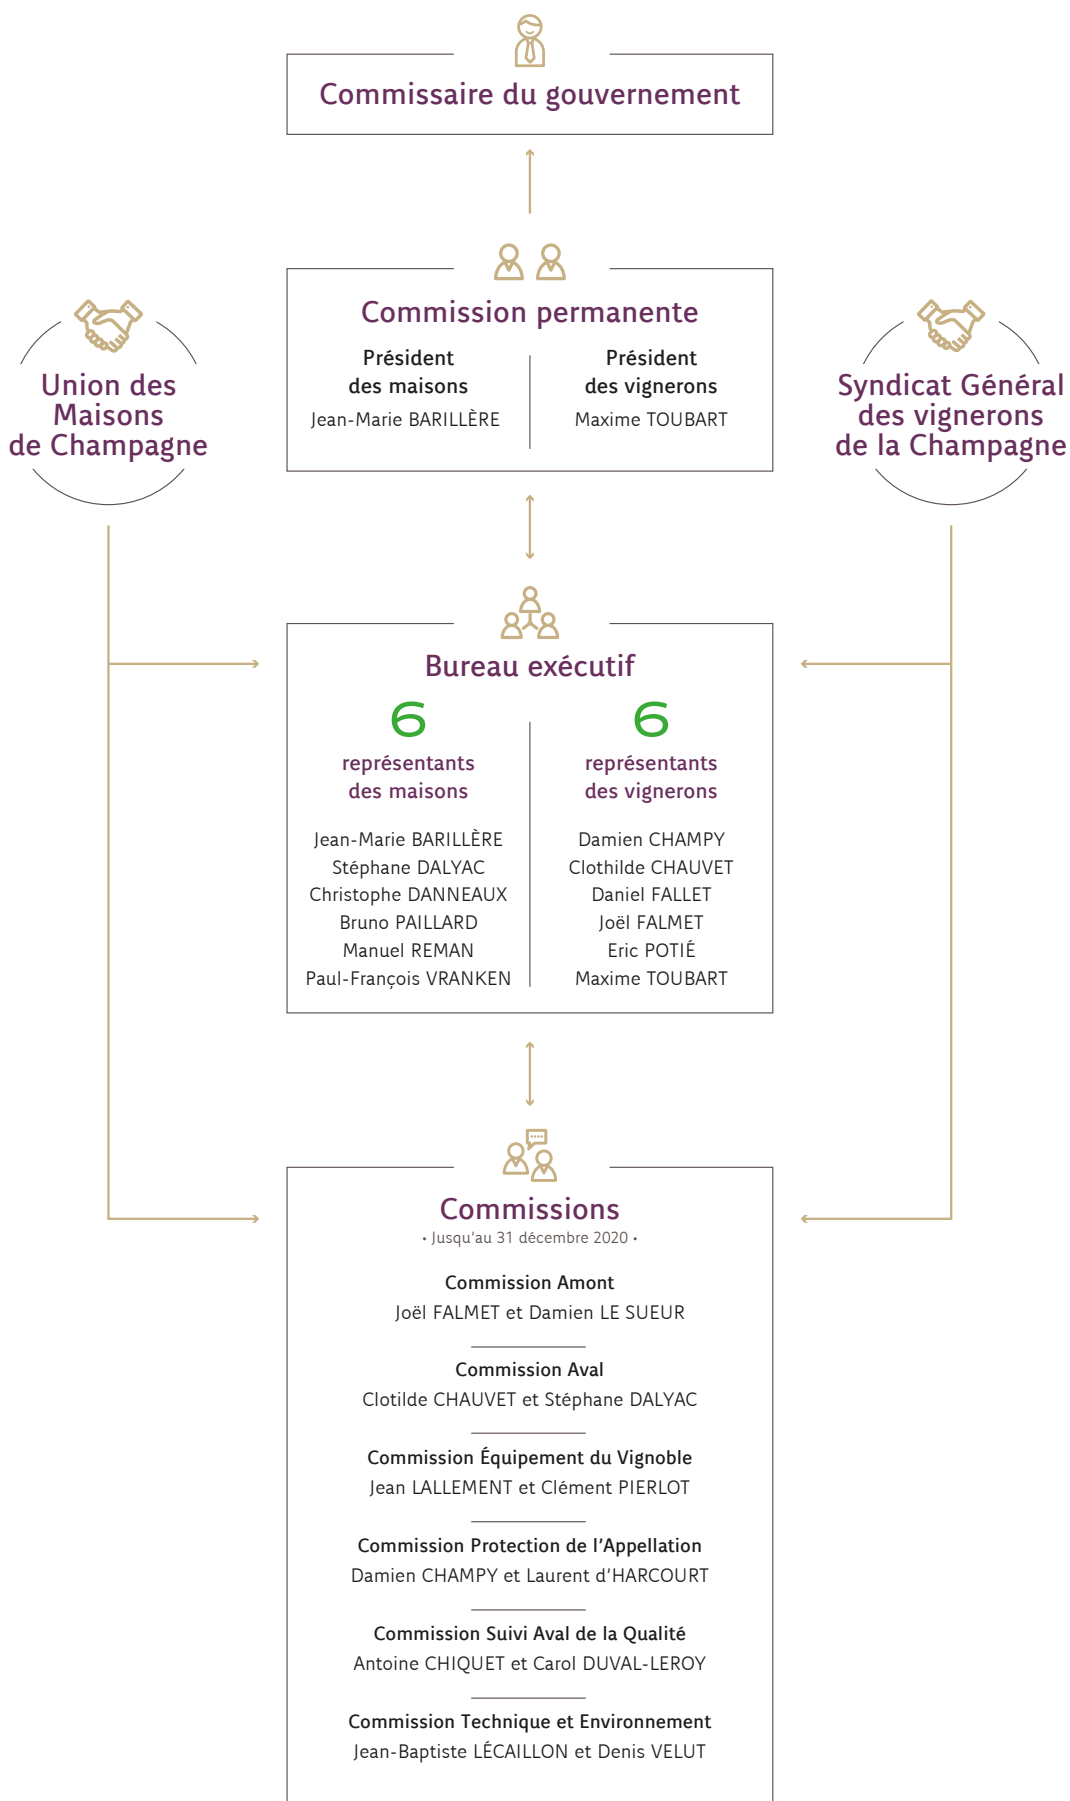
Commissaire du gouvernement

Commission permanente

Président des maisons
Jean-Marie BARILLÈRE

Président des vignerons
Maxime TOUBART

Union des Maisons de Champagne

Syndicat Général des vignerons de la Champagne

Bureau exécutif

6
représentants des maisons

Jean-Marie BARILLÈRE
Stéphane DALYAC
Christophe DANNEAUX
Bruno PAILLARD
Manuel REMAN
Paul-François VRANKEN

6
représentants des vignerons

Damien CHAMPY
Clothilde CHAUVET
Daniel FALLET
Joël FALMET
Eric POTIÉ
Maxime TOUBART

Commissions
• Jusqu'au 31 décembre 2020 •

Commission Amont
Joël FALMET et Damien LE SUEUR

Commission Aval
Clotilde CHAUVET et Stéphane DALYAC

Commission Équipement du Vignoble
Jean LALLEMENT et Clément PIERLOT

Commission Protection de l'Appellation
Damien CHAMPY et Laurent d'HARCOURT

Commission Suivi Aval de la Qualité
Antoine CHIQUET et Carol DUVAL-LEROY

Commission Technique et Environnement
Jean-Baptiste LÉCAILLON et Denis VELUT